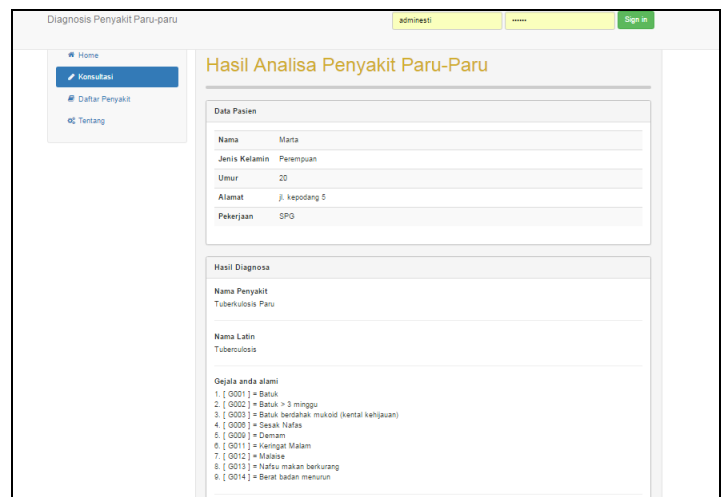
Diagnosis Penyakit Paru-paru

adminesti

••••••

Sign in

Home

Konsultasi

Daftar Penyakit

Tentang

Hasil Analisa Penyakit Paru-Paru

Data Pasien

| | |
|---|---|
| Nama | Marta |
| Jenis Kelamin | Perempuan |
| Umur | 20 |
| Alamat | jl. kepodang 5 |
| Pekerjaan | SPG |

Hasil Diagnosa

Nama Penyakit
Tuberkulosis Paru

Nama Latin
Tuberculosis

Gejala anda alami
1. [ G001 ] = Batuk
2. [ G002 ] = Batuk > 3 minggu
3. [ G003 ] = Batuk berdahak mukoid (kental kehijauan)
4. [ G006 ] = Sesak Nafas
5. [ G009 ] = Demam
6. [ G011 ] = Keringat Malam
7. [ G012 ] = Malaise
8. [ G013 ] = Nafsu makan berkurang
9. [ G014 ] = Berat badan menurun